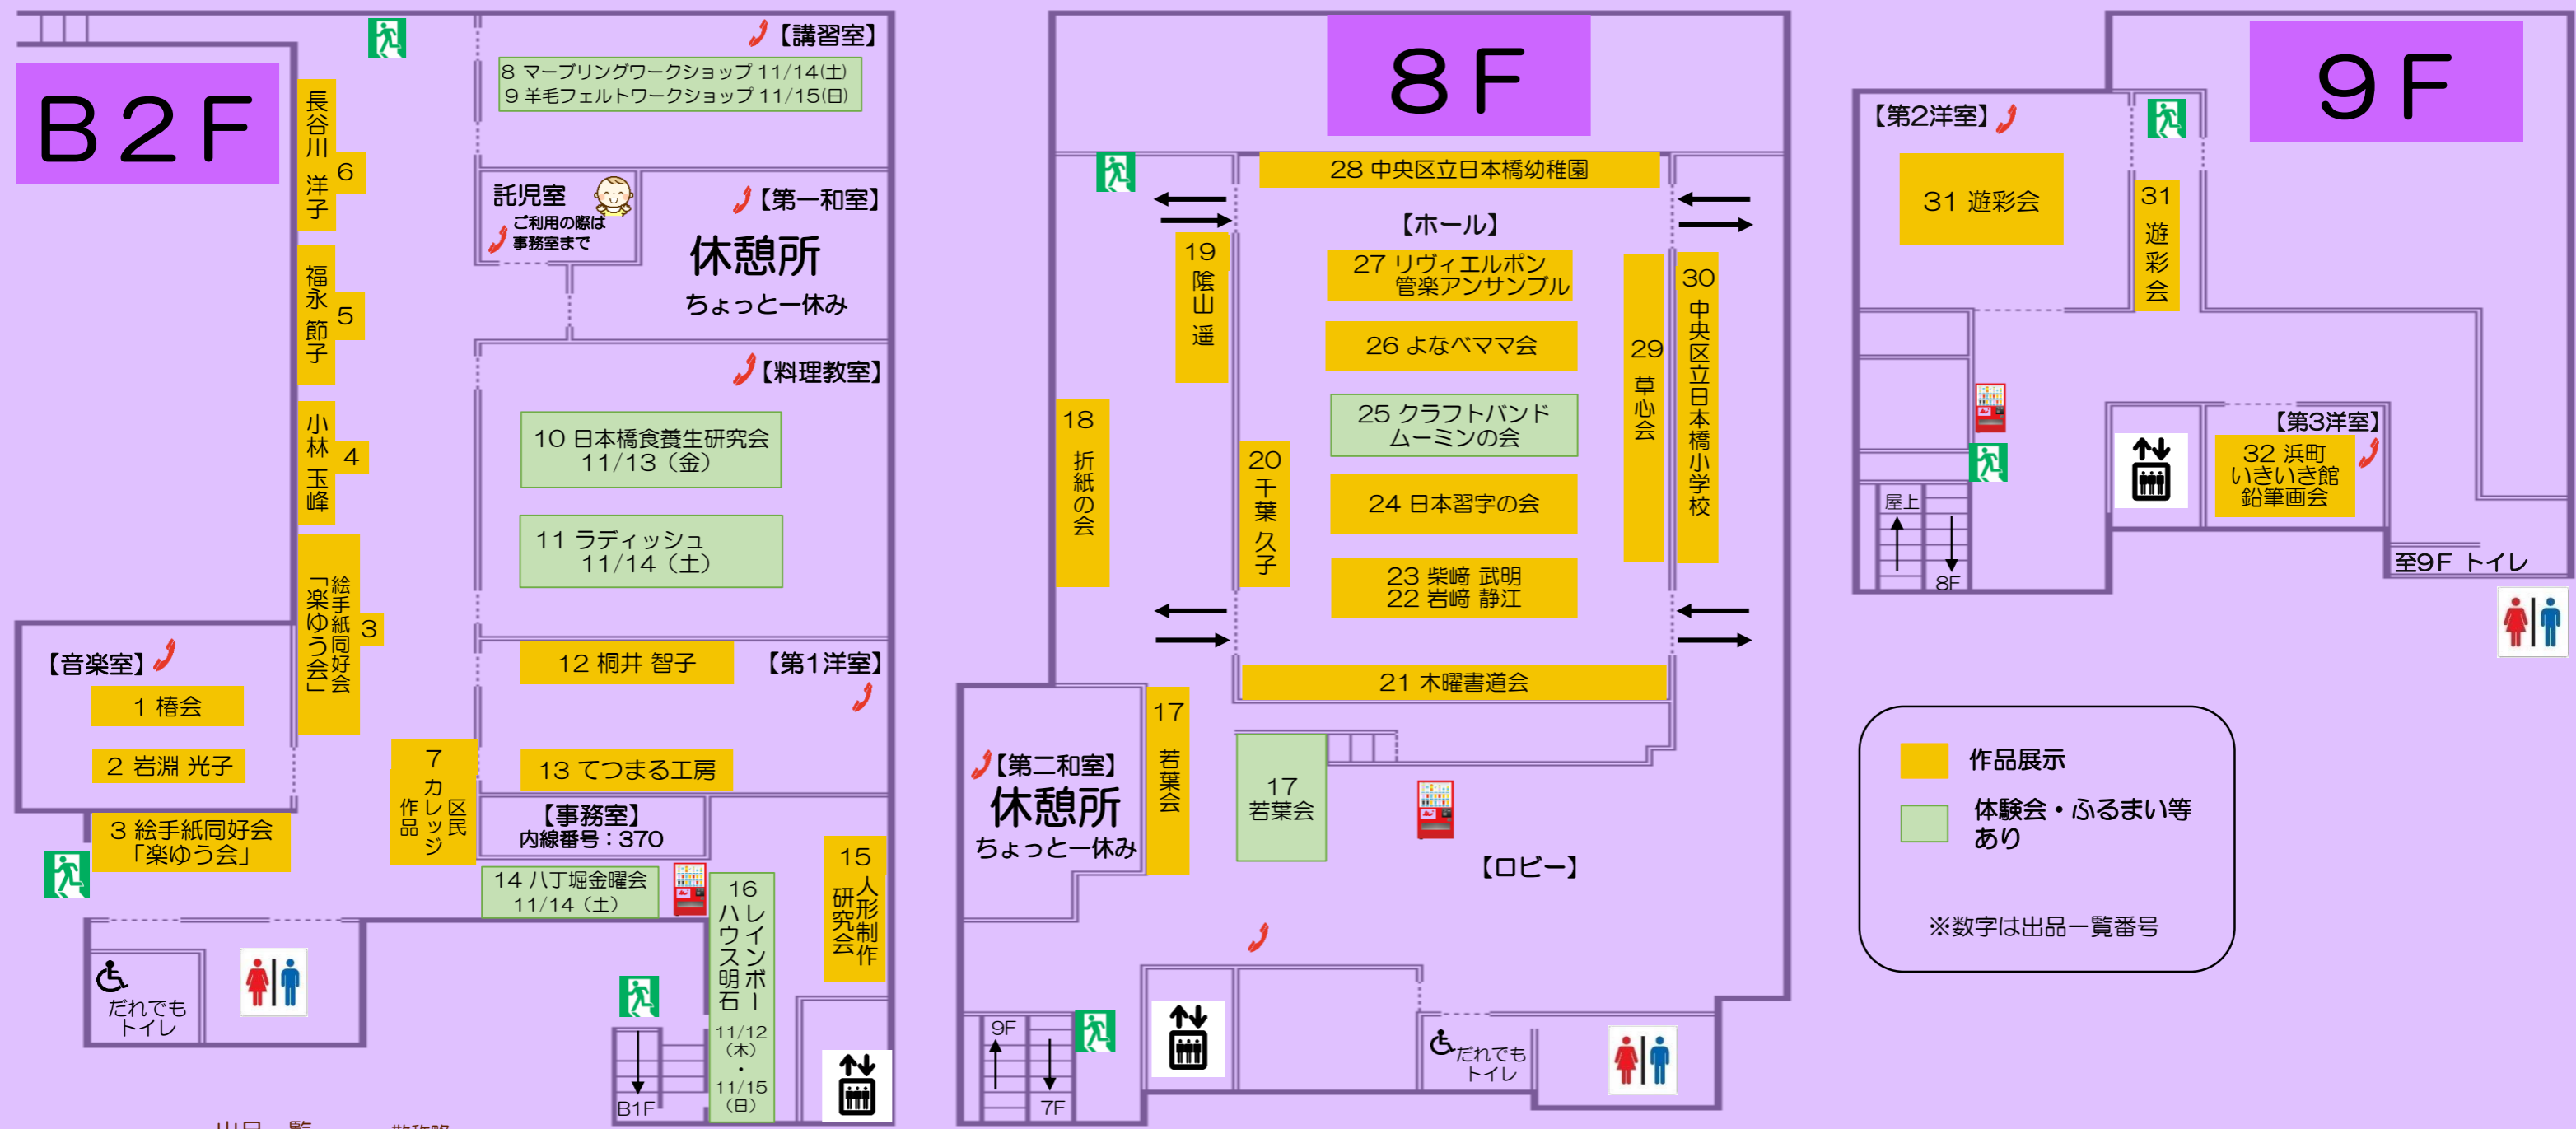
B2F

【講習室】
8 マーブリングワークショップ 11/14(土)
9 羊毛フェルトワークショップ 11/15(日)

長谷川 洋子 6
福永 節子 5
小林 玉峰 4
絵手紙同好会「楽ゆう会」 3

託児室
ご利用の際は事務室まで

【第一和室】
休憩所
ちょっと一休み

【料理教室】
10 日本橋食養生研究会 11/13（金）
11 ラディッシュ 11/14（土）

【音楽室】
1 椿会
2 岩淵 光子
3 絵手紙同好会「楽ゆう会」

12 桐井 智子
【第1洋室】
13 てつまる工房
7 区民カレッジ作品
【事務室】
内線番号：370
14 八丁堀金曜会 11/14（土）
16 レインボーハウス明石 11/12（木）・11/15（日）
15 人形制作研究会

だれでもトイレ
B1F

8F

28 中央区立日本橋幼稚園
【ホール】
19 陰山 遥
27 リヴィエルポン 管楽アンサンブル
26 よなべママ会
25 クラフトバンド ムーミンの会
24 日本習字の会
23 柴崎 武明
22 岩崎 静江
29 草心会
30 中央区立日本橋小学校
18 折紙の会
20 千葉 久子
21 木曜書道会
17 若葉会
【第二和室】
休憩所
ちょっと一休み
17 若葉会
【ロビー】
9F
7F
だれでもトイレ

9F

【第2洋室】
31 遊彩会
31 遊彩会
【第3洋室】
32 浜町いきいき館鉛筆画会
屋上
8F
至9F トイレ

作品展示
体験会・ふるまい等あり
※数字は出品一覧番号